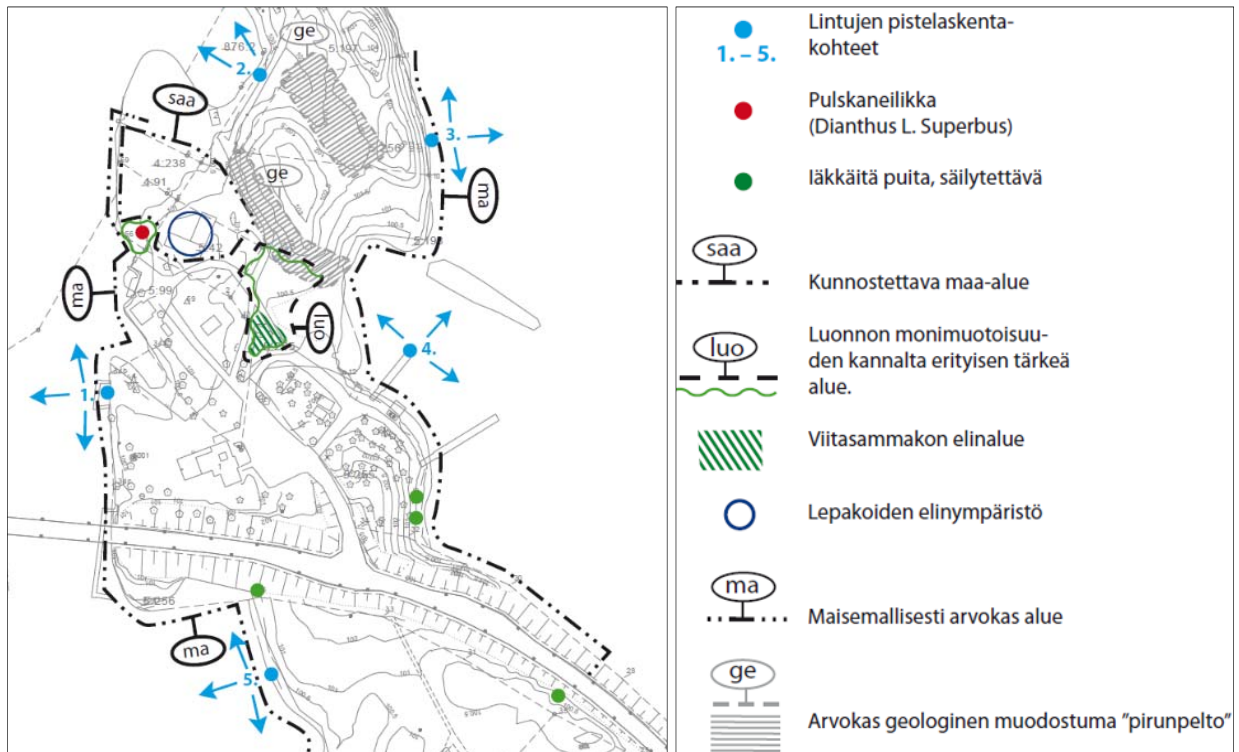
876:2
ge
5:197
2.
saa
3.
4:238
5:56
4:91
ge
ma
5:198
5:142
ma
5:99
luo
4.
1.
5:256
ma
5.

1. – 5.
Lintujen pistelaskentakohteet

Pulskaneilikka (Dianthus L. Superbus)

Iäkkäitä puita, säilytettävä

saa
Kunnostettava maa-alue

luo
Luonnon monimuotoisuuden kannalta erityisen tärkeä alue.

Viitasammakon elinalue

Lepakoiden elinympäristö

ma
Maisemallisesti arvokas alue

ge
Arvokas geologinen muodostuma ”pirunpelto”